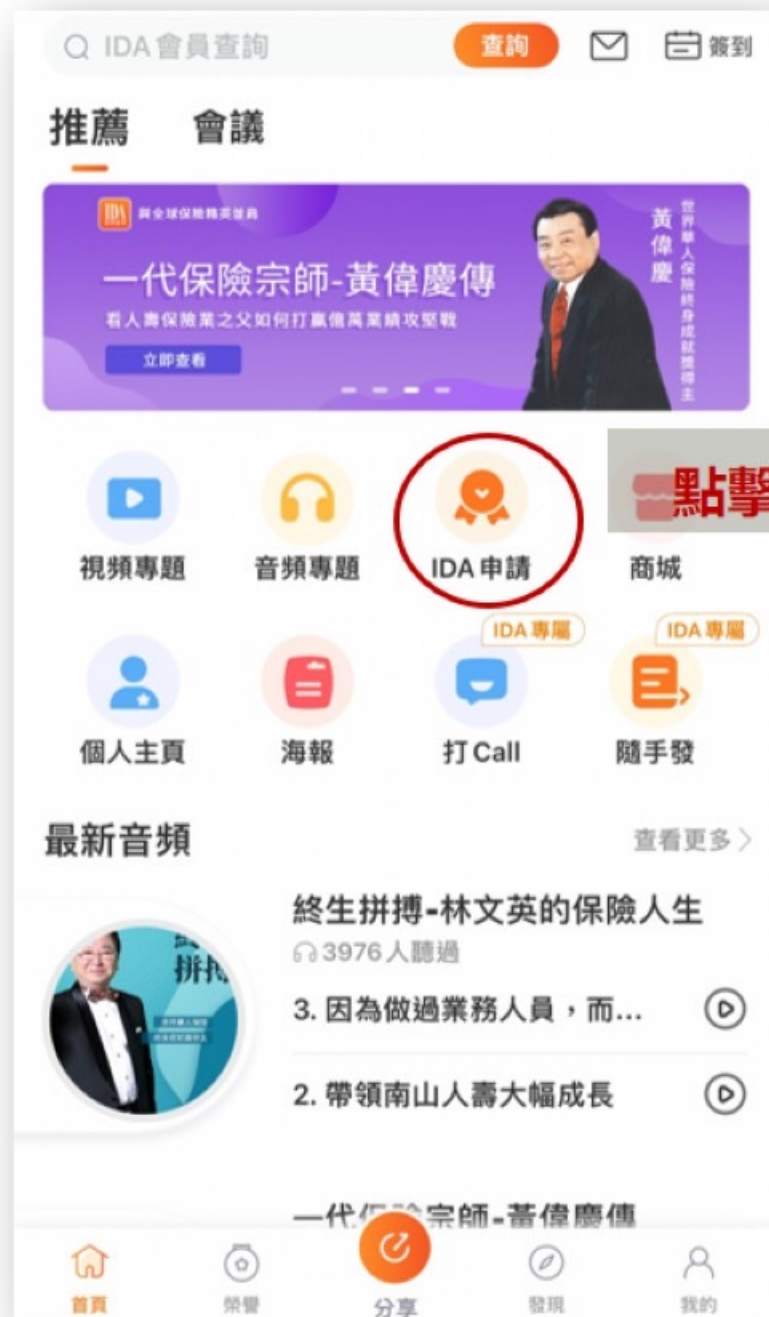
IDA 會員查詢 查詢 簽到

推薦 會議

IDA 與全球保險精英並肩

一代保險宗師-黃偉慶傳

看人壽保險業之父如何打贏億萬業績攻堅戰

立即查看

黃偉慶

世界華人保險終身成就獎得主

點擊

視頻專題 音頻專題 IDA 申請 商城

IDA 專屬 IDA 專屬

個人主頁 海報 打Call 隨手發

最新音頻 查看更多 >

終生拼搏-林文英的保險人生

3976 人聽過

拼搏

3. 因為做過業務人員，而...

2. 帶領南山人壽大幅成長

一代保險宗師-黃偉慶傳

首頁 榮譽 分享 發現 我的